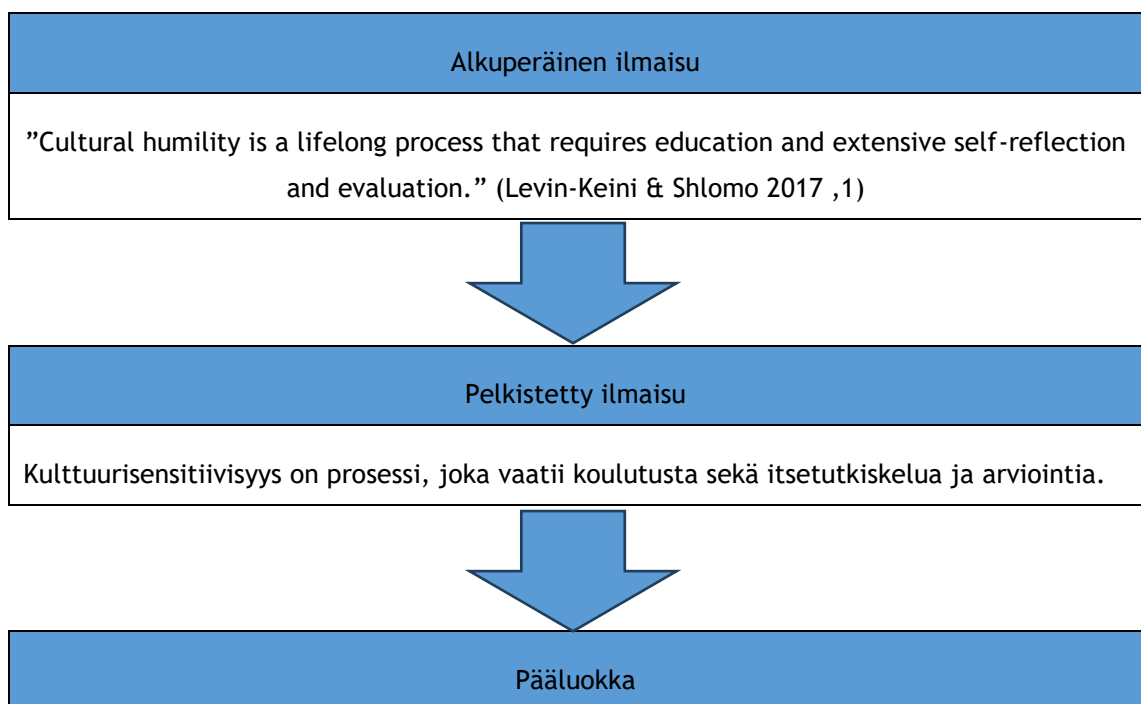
Alkuperäinen ilmaisu

”Cultural humility is a lifelong process that requires education and extensive self-reflection and evaluation.” (Levin-Keini & Shlomo 2017 ,1)

Pelkistetty ilmaisu

Kulttuurisensitiivisyys on prosessi, joka vaatii koulutusta sekä itsetutkiskelua ja arviointia.

Pääluokka